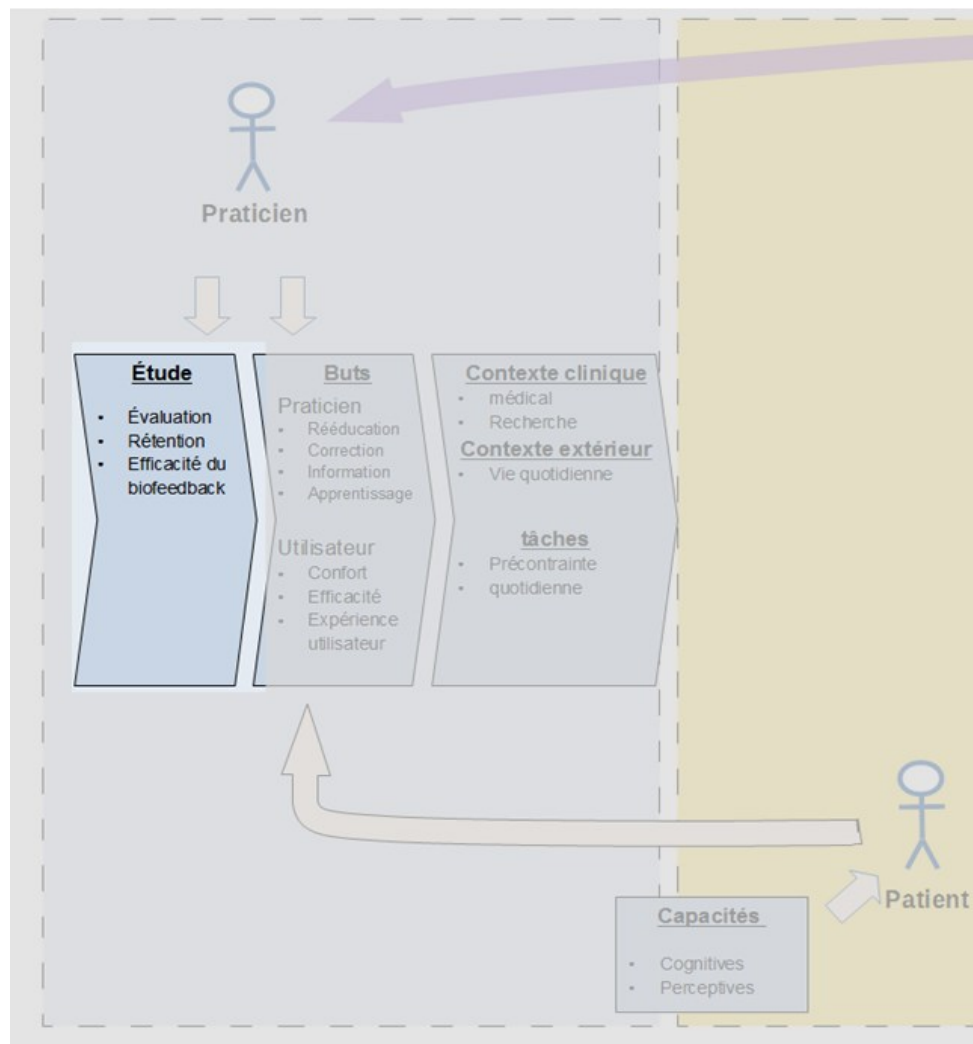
Praticien

Étude

- Évaluation
- Rétention
- Efficacité du biofeedback

Buts

Praticien
- Rééducation
- Correction
- Information
- Apprentissage

Utilisateur
- Confort
- Efficacité
- Expérience utilisateur

Contexte clinique
- médical
- Recherche

Contexte extérieur
- Vie quotidienne

tâches
- Précontrainte
- quotidienne

Patient

Capacités
- Cognitives
- Perceptives